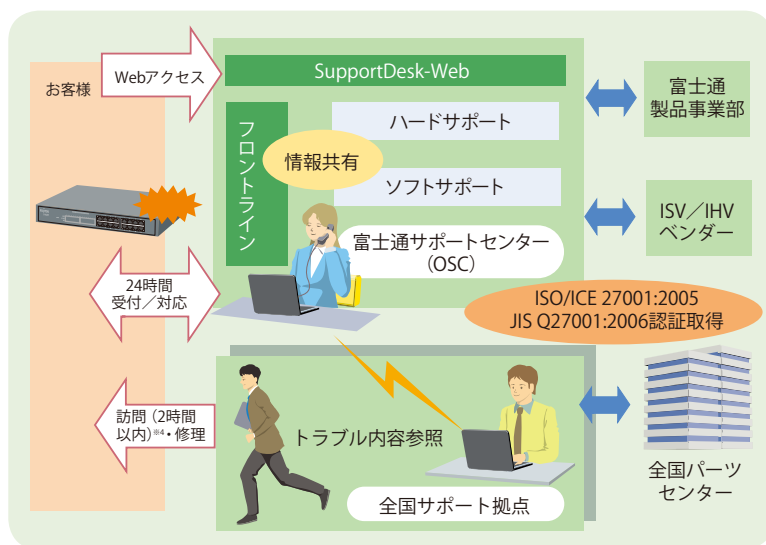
お客様

Webアクセス

SupportDesk-Web

フロントライン

ハードサポート

情報共有

ソフトサポート

富士通サポートセンター（OSC）

24時間受付／対応

富士通製品事業部

ISV／IHVベンダー

ISO/ICE 27001:2005
JIS Q27001:2006認証取得

訪問（2時間以内）※4・修理

トラブル内容参照

全国サポート拠点

全国パーツセンター